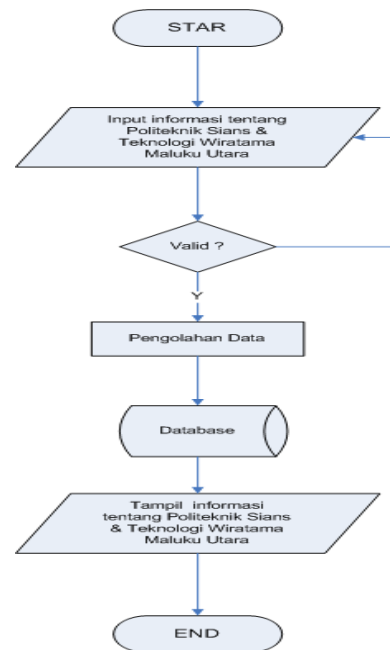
STAR

Input informasi tentang Politeknik Sians & Teknologi Wiratama Maluku Utara

Valid ?

Y

Pengolahan Data

Database

Tampil informasi tentang Politeknik Sians & Teknologi Wiratama Maluku Utara

END